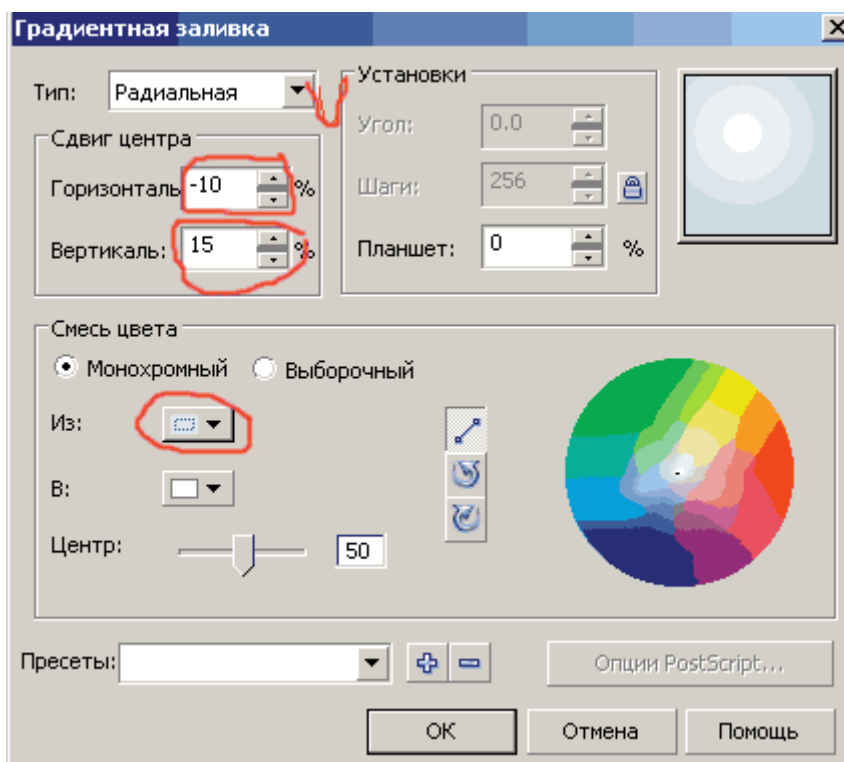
Градиентная заливка

Тип: Радиальная

Установки

Угол: 0.0

Шаги: 256

Планшет: 0 %

Сдвиг центра

Горизонталь -10 %

Вертикаль: 15 %

Смесь цвета

Монохромный Выборочный

Из:

В:

Центр: 50

Пресеты:

Опции PostScript...

OK Отмена Помощь